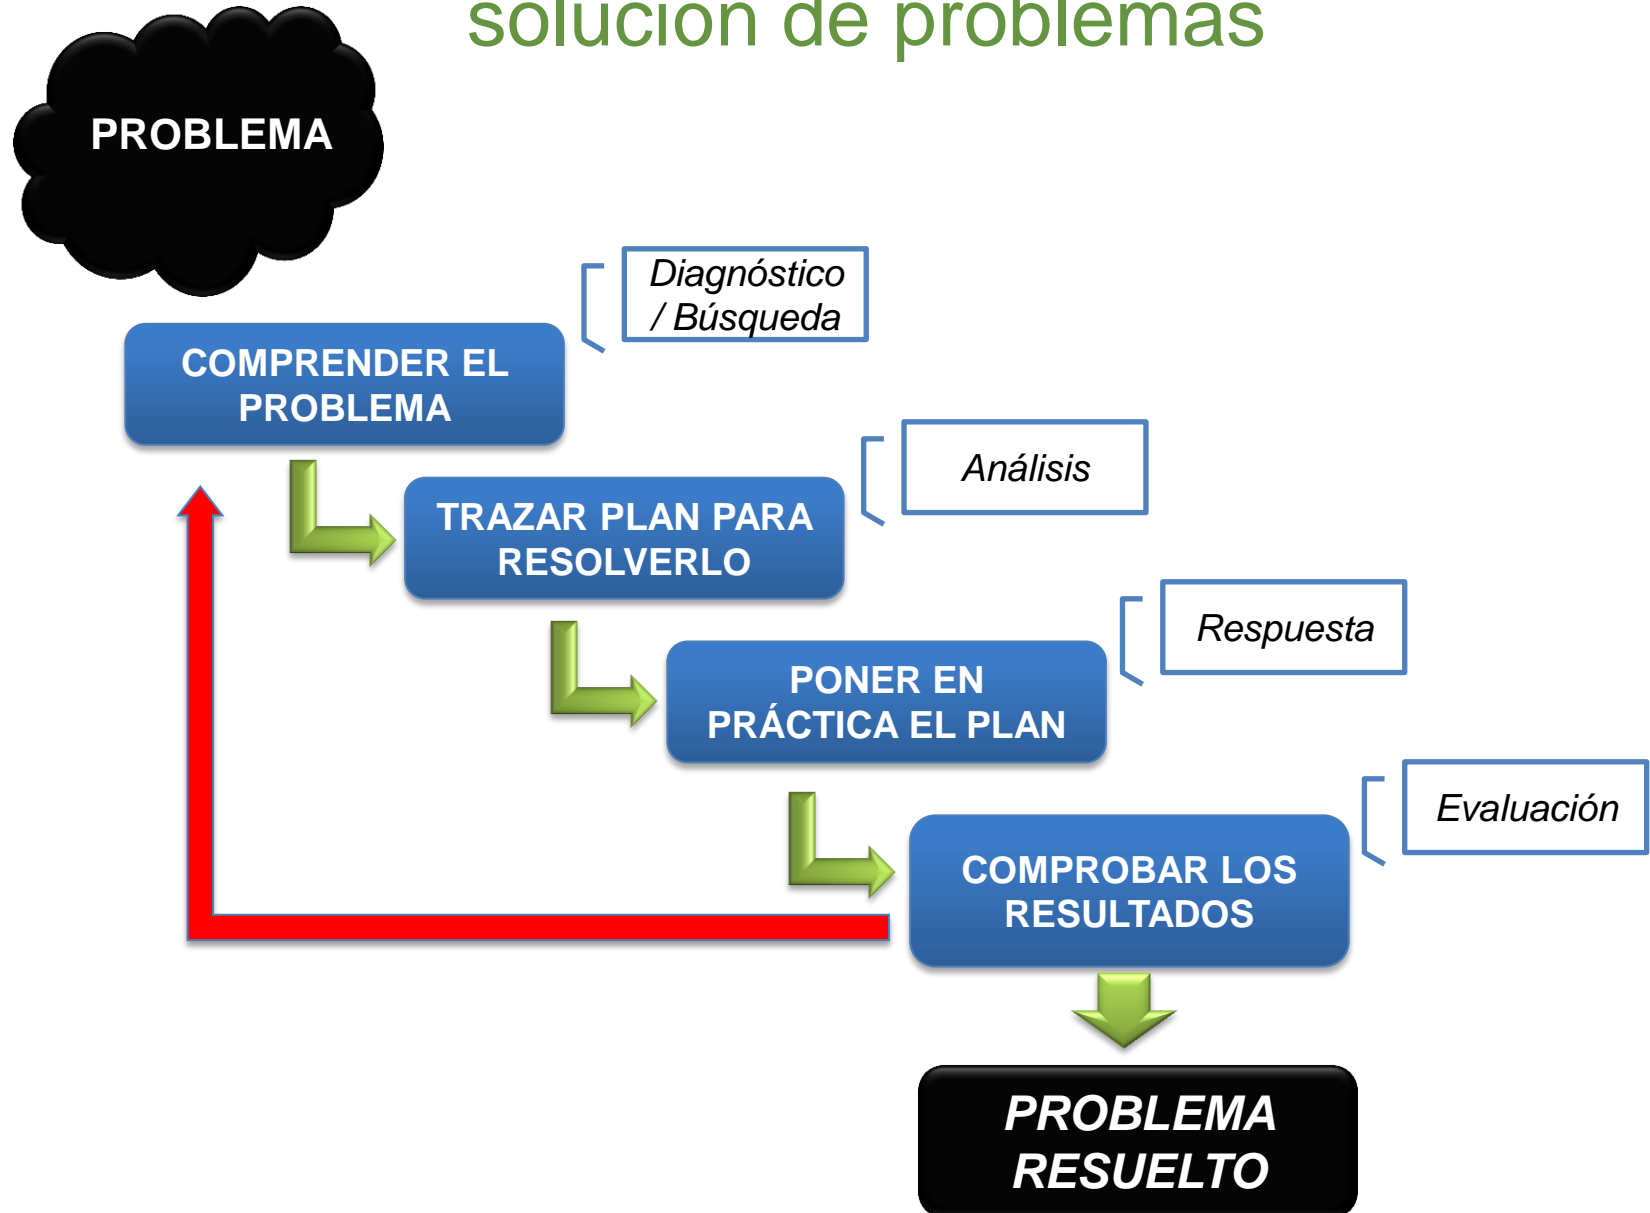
solución de problemas

PROBLEMA

COMPRENDER EL PROBLEMA

Diagnóstico / Búsqueda

TRAZAR PLAN PARA RESOLVERLO

Análisis

PONER EN PRÁCTICA EL PLAN

Respuesta

COMPROBAR LOS RESULTADOS

Evaluación

PROBLEMA RESUELTO